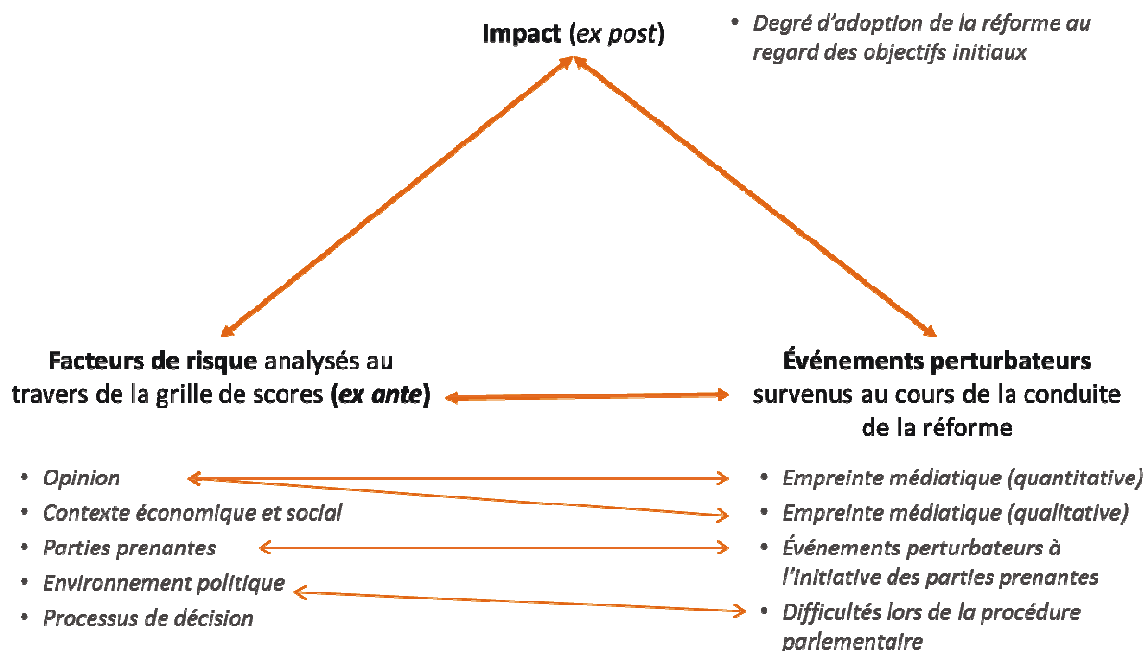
**Impact** (*ex post*)

- *Degré d'adoption de la réforme au regard des objectifs initiaux*

**Facteurs de risque** analysés au travers de la grille de scores (***ex ante***)

- *Opinion*
- *Contexte économique et social*
- *Parties prenantes*
- *Environnement politique*
- *Processus de décision*

**Événements perturbateurs** survenus au cours de la conduite de la réforme

- *Empreinte médiatique (quantitative)*
- *Empreinte médiatique (qualitative)*
- *Événements perturbateurs à l'initiative des parties prenantes*
- *Difficultés lors de la procédure parlementaire*